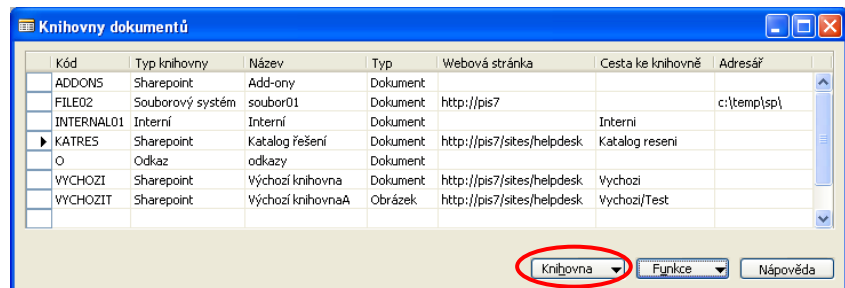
Knihovny dokumentů

| Kód | Typ knihovny | Název | Typ | Webová stránka | Cesta ke knihovně | Adresář |
|---|---|---|---|---|---|---|
| ADDONS | Sharepoint | Add-ony | Dokument | | | |
| FILE02 | Souborový systém | soubor01 | Dokument | http://pis7 | | c:\temp\sp\ |
| INTERNAL01 | Interní | Interní | Dokument | | Interni | |
| KATRES | Sharepoint | Katalog řešení | Dokument | http://pis7/sites/helpdesk | Katalog reseni | |
| O | Odkaz | odkazy | Dokument | | | |
| VYCHOZI | Sharepoint | Výchozí knihovna | Dokument | http://pis7/sites/helpdesk | Vychozi | |
| VYCHOZIT | Sharepoint | Výchozí knihovnaA | Obrázek | http://pis7/sites/helpdesk | Vychozi/Test | |

Knihovna Funkce Nápověda